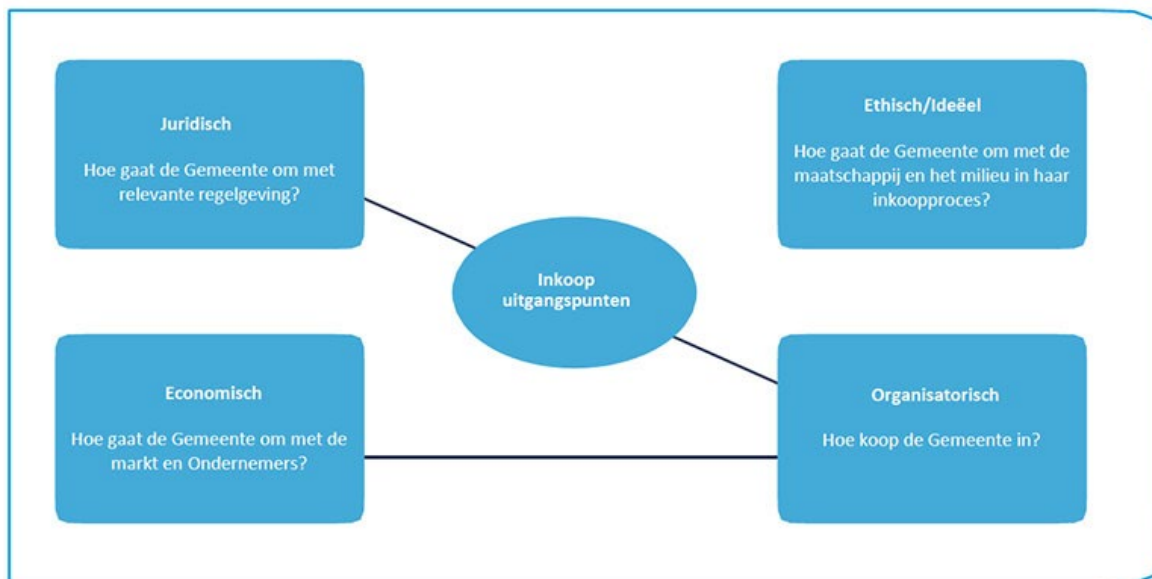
Juridisch

Hoe gaat de Gemeente om met relevante regelgeving?

Ethisch/Ideëel

Hoe gaat de Gemeente om met de maatschappij en het milieu in haar inkoopproces?

Inkoop uitgangspunten

Economisch

Hoe gaat de Gemeente om met de markt en Ondernemers?

Organisatorisch

Hoe koop de Gemeente in?